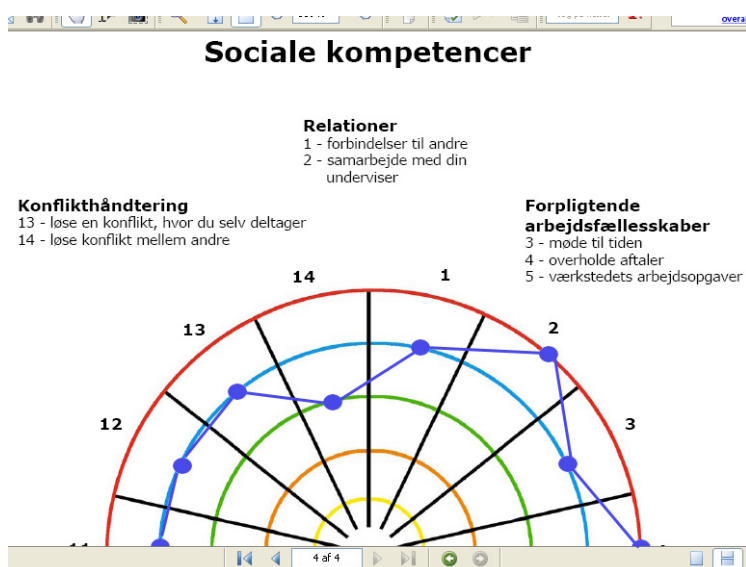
Sociale kompetencer

Relationer
1 - forbindelser til andre
2 - samarbejde med din underviser

Konflikthåndtering
13 - løse en konflikt, hvor du selv deltager
14 - løse konflikt mellem andre

Forpligtende arbejdsfællesskaber
3 - møde til tiden
4 - overholde aftaler
5 - værkstedets arbejdsopgaver

14
1
13
2
12
3
11

4 af 4